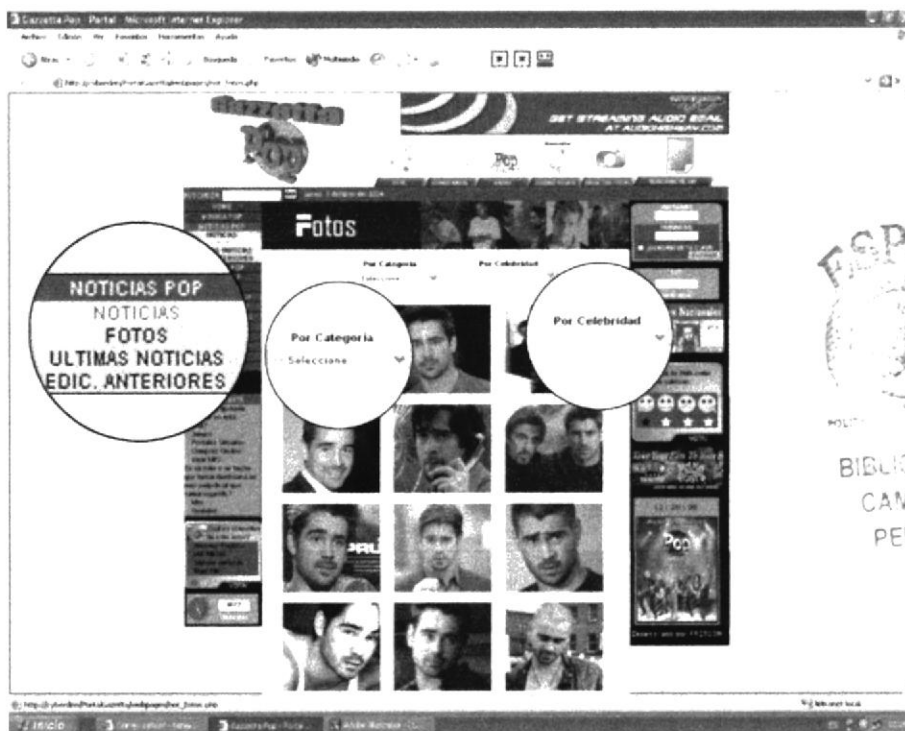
Gazzetta Pop - Portal - Microsoft Internet Explorer
Archivo Edición Ver Favoritos Herramientas Ayuda
Atrás Búsqueda Favoritos Multimedia
Gazzetta Pop
GET STREAMING AUDIO EMAIL AT AUDIOEMAIL.COM
Pop
Fotos
Por Categoria
Seleccione
Por Celebridad
NOTICIAS POP
NOTICIAS
FOTOS
ULTIMAS NOTICIAS
EDIC. ANTERIORES
Por Categoria
Seleccione
Por Celebridad
ESP
POLIT
BIBLI
CAM
PE
Pop
Internet local
Inicio
Gazzetta Pop - Porta...
Adobe Illustrator